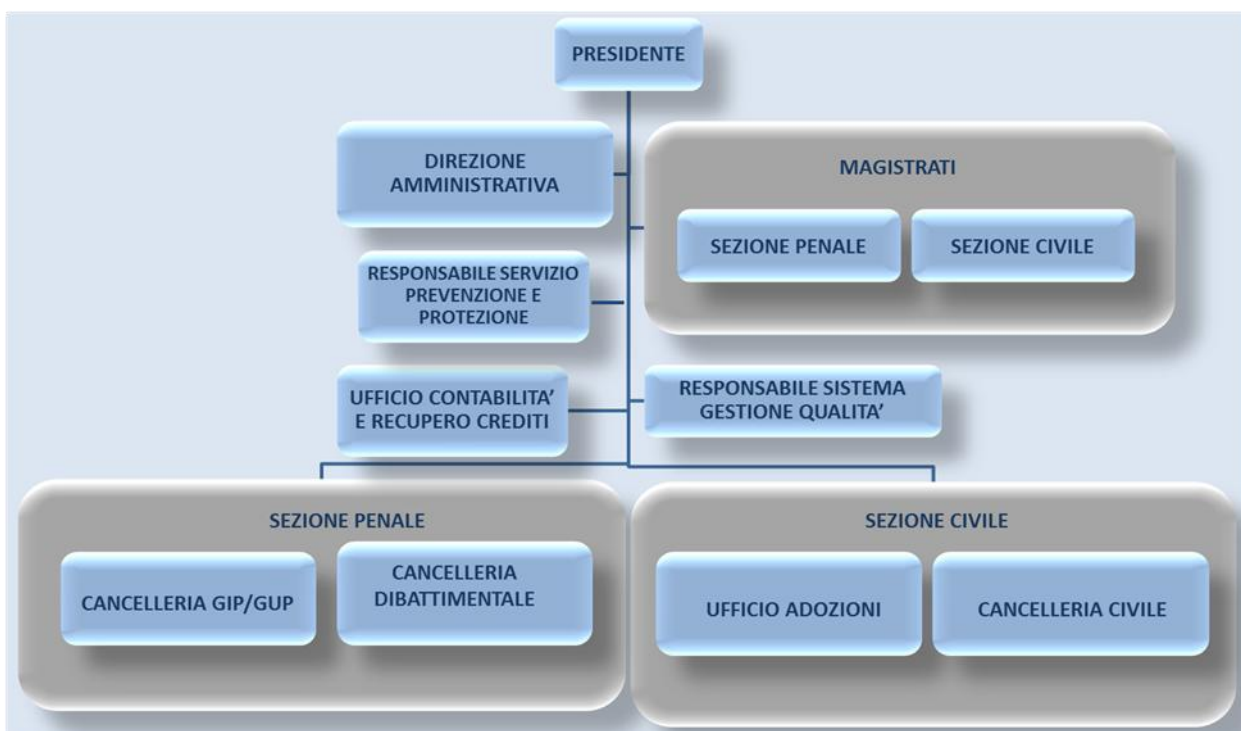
PRESIDENTE

DIREZIONE AMMINISTRATIVA

MAGISTRATI

SEZIONE PENALE

SEZIONE CIVILE

RESPONSABILE SERVIZIO PREVENZIONE E PROTEZIONE

UFFICIO CONTABILITA' E RECUPERO CREDITI

RESPONSABILE SISTEMA GESTIONE QUALITA'

SEZIONE PENALE

CANCELLERIA GIP/GUP

CANCELLERIA DIBATTIMENTALE

SEZIONE CIVILE

UFFICIO ADOZIONI

CANCELLERIA CIVILE